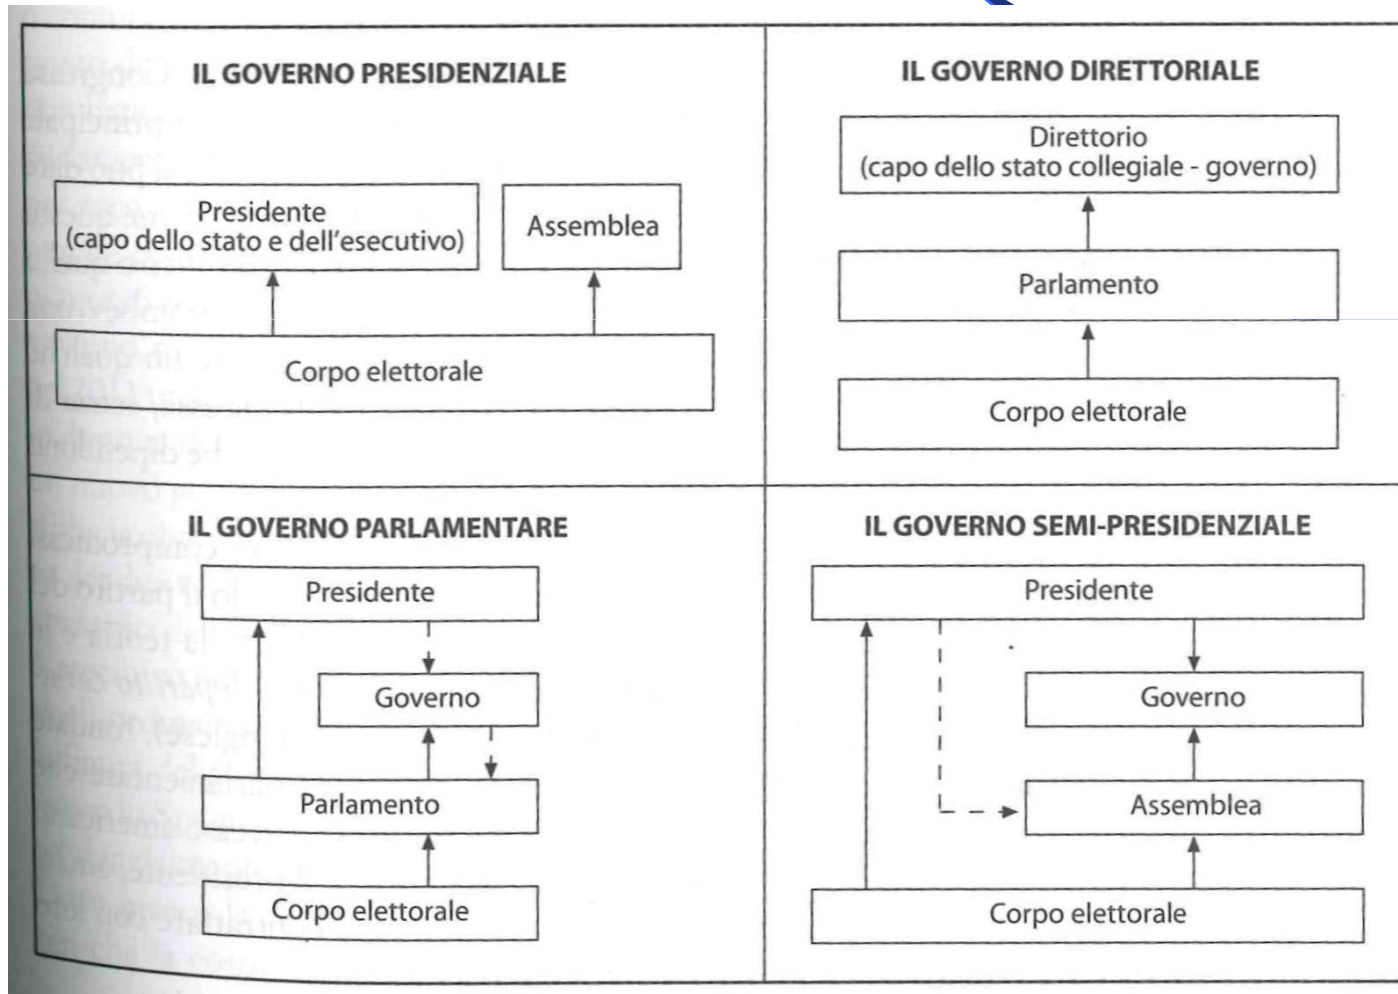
IL GOVERNO PRESIDENZIALE

Presidente
(capo dello stato e dell'esecutivo)

Assemblea

Corpo elettorale

IL GOVERNO DIRETTORIALE

Direttorio
(capo dello stato collegiale - governo)

Parlamento

Corpo elettorale

IL GOVERNO PARLAMENTARE

Presidente

Governo

Parlamento

Corpo elettorale

IL GOVERNO SEMI-PRESIDENZIALE

Presidente

Governo

Assemblea

Corpo elettorale